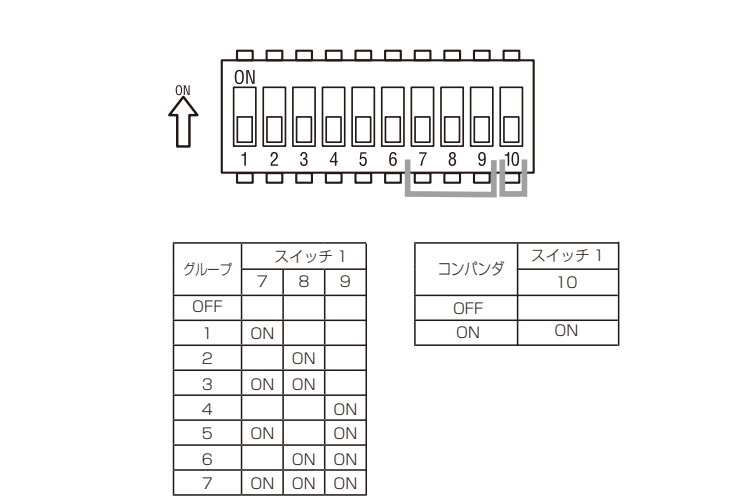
ON

ON

1 2 3 4 5 6 7 8 9 10

| グループ | スイッチ 1 7 | 8 | 9 |
|---|---|---|---|
| OFF | | | |
| 1 | ON | | |
| 2 | | ON | |
| 3 | ON | ON | |
| 4 | | | ON |
| 5 | ON | | ON |
| 6 | | ON | ON |
| 7 | ON | ON | ON |

| コンパンダ | スイッチ 1 10 |
|---|---|
| OFF | |
| ON | ON |